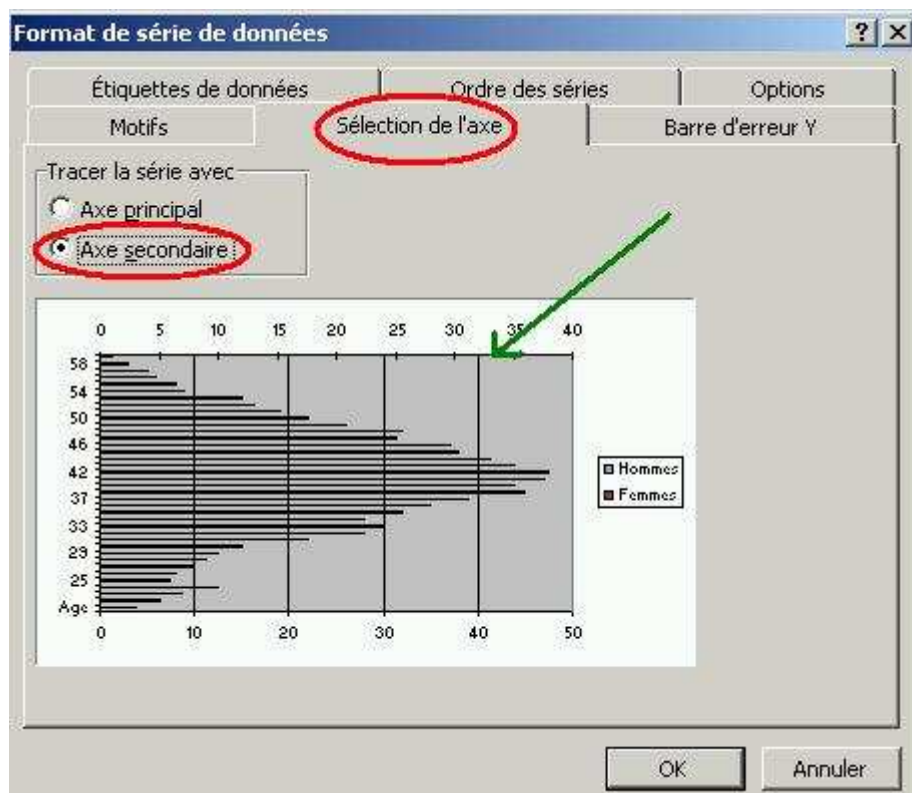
Format de série de données

? X

Étiquettes de données | Ordre des séries | Options

Motifs | Sélection de l'axe | Barre d'erreur Y

Tracer la série avec

Axe principal

Axe secondaire

0 5 10 15 20 25 30 35 40

58
54
50
46
42
37
33
29
25
Age

0 10 20 30 40 50

Hommes
Femmes

OK

Annuler